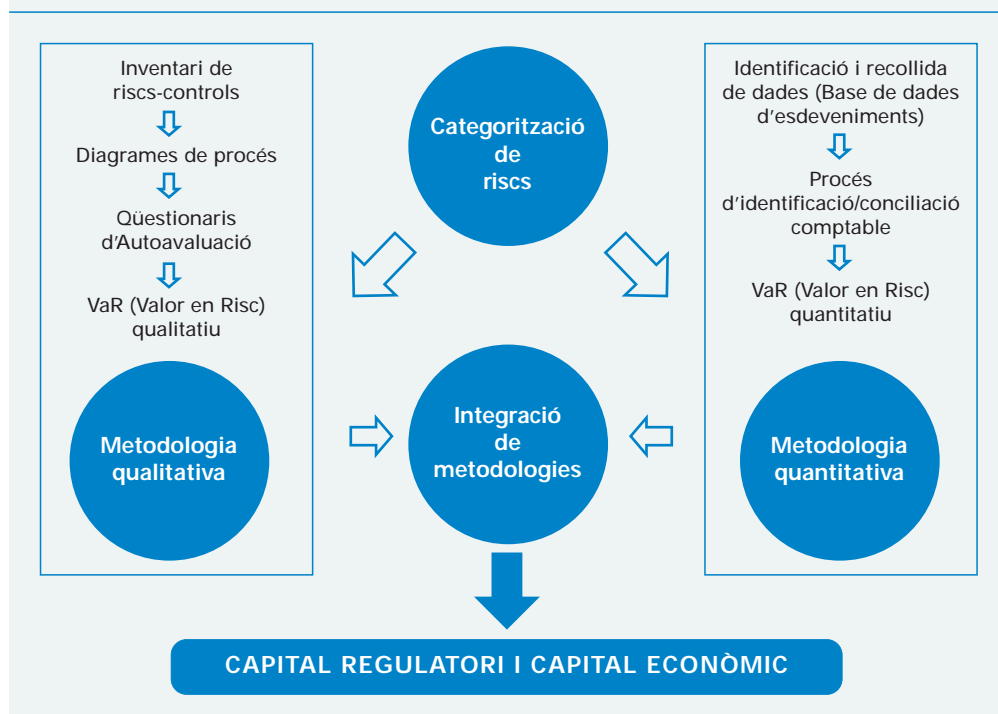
Inventari de riscs-controls

Diagrames de procés

Qüestionaris d'Autoavaluació

VaR (Valor en Risc) qualitatiu

Metodologia qualitativa

Categorització de riscs

Integració de metodologies

Identificació i recollida de dades (Base de dades d'esdeveniments)

Procés d'identificació/conciliació comptable

VaR (Valor en Risc) quantitatiu

Metodologia quantitativa

CAPITAL REGULATORI I CAPITAL ECONÒMIC